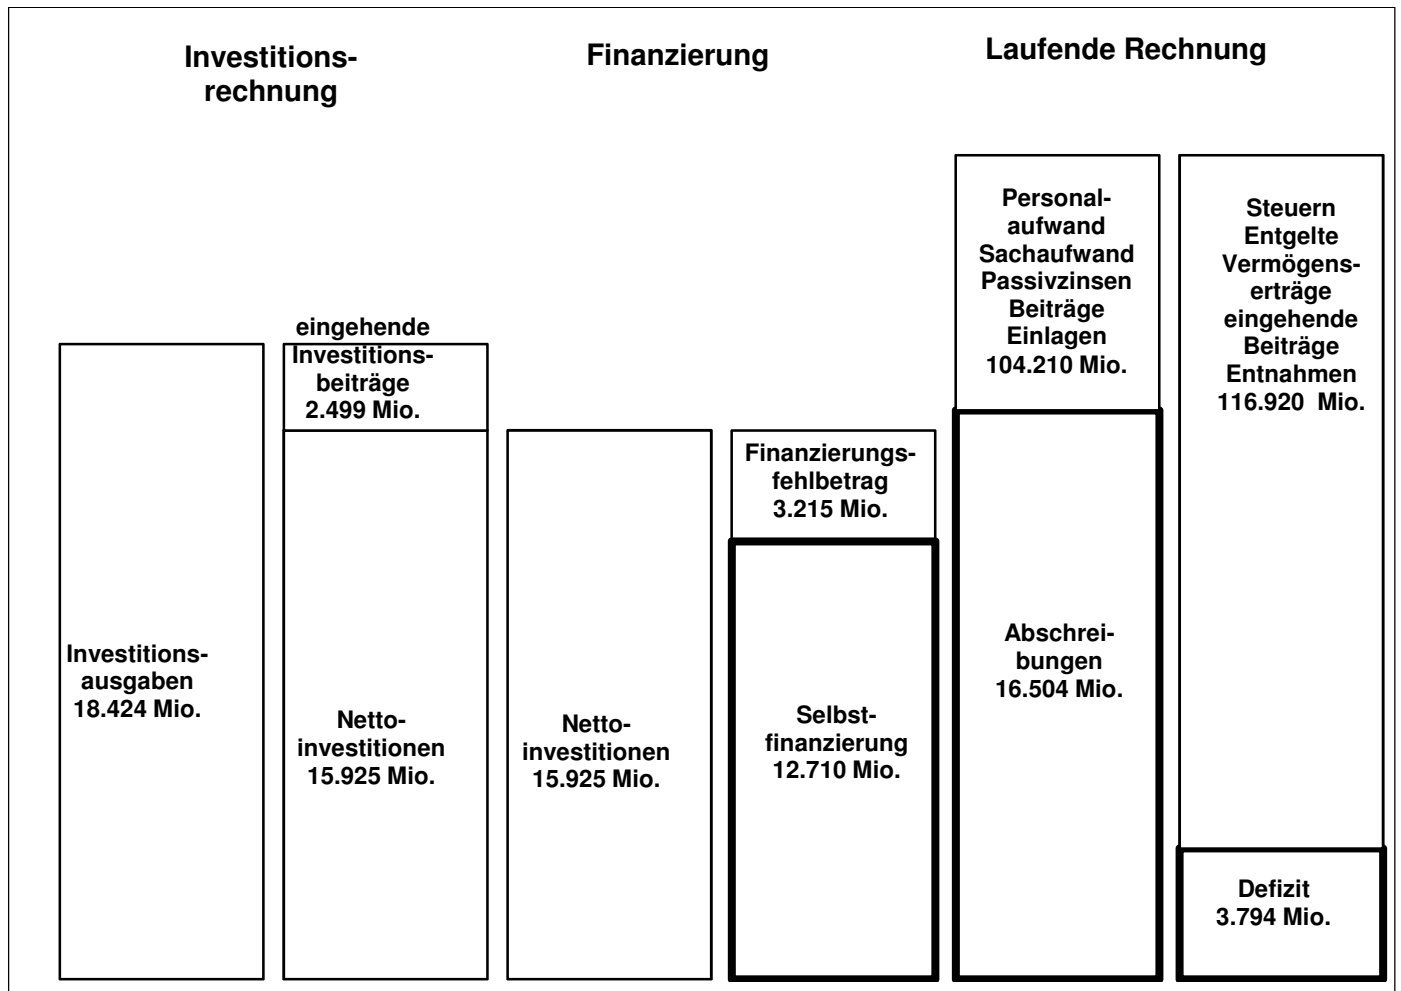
Investitionsrechnung

Finanzierung

Laufende Rechnung

Investitionsausgaben 18.424 Mio.

eingehende Investitionsbeiträge 2.499 Mio.

Nettoinvestitionen 15.925 Mio.

Nettoinvestitionen 15.925 Mio.

Finanzierungsfehlbetrag 3.215 Mio.

Selbstfinanzierung 12.710 Mio.

Personalaufwand Sachaufwand Passivzinsen Beiträge Einlagen 104.210 Mio.

Abschreibungen 16.504 Mio.

Steuern Entgelte Vermögenserträge eingehende Beiträge Entnahmen 116.920 Mio.

Defizit 3.794 Mio.